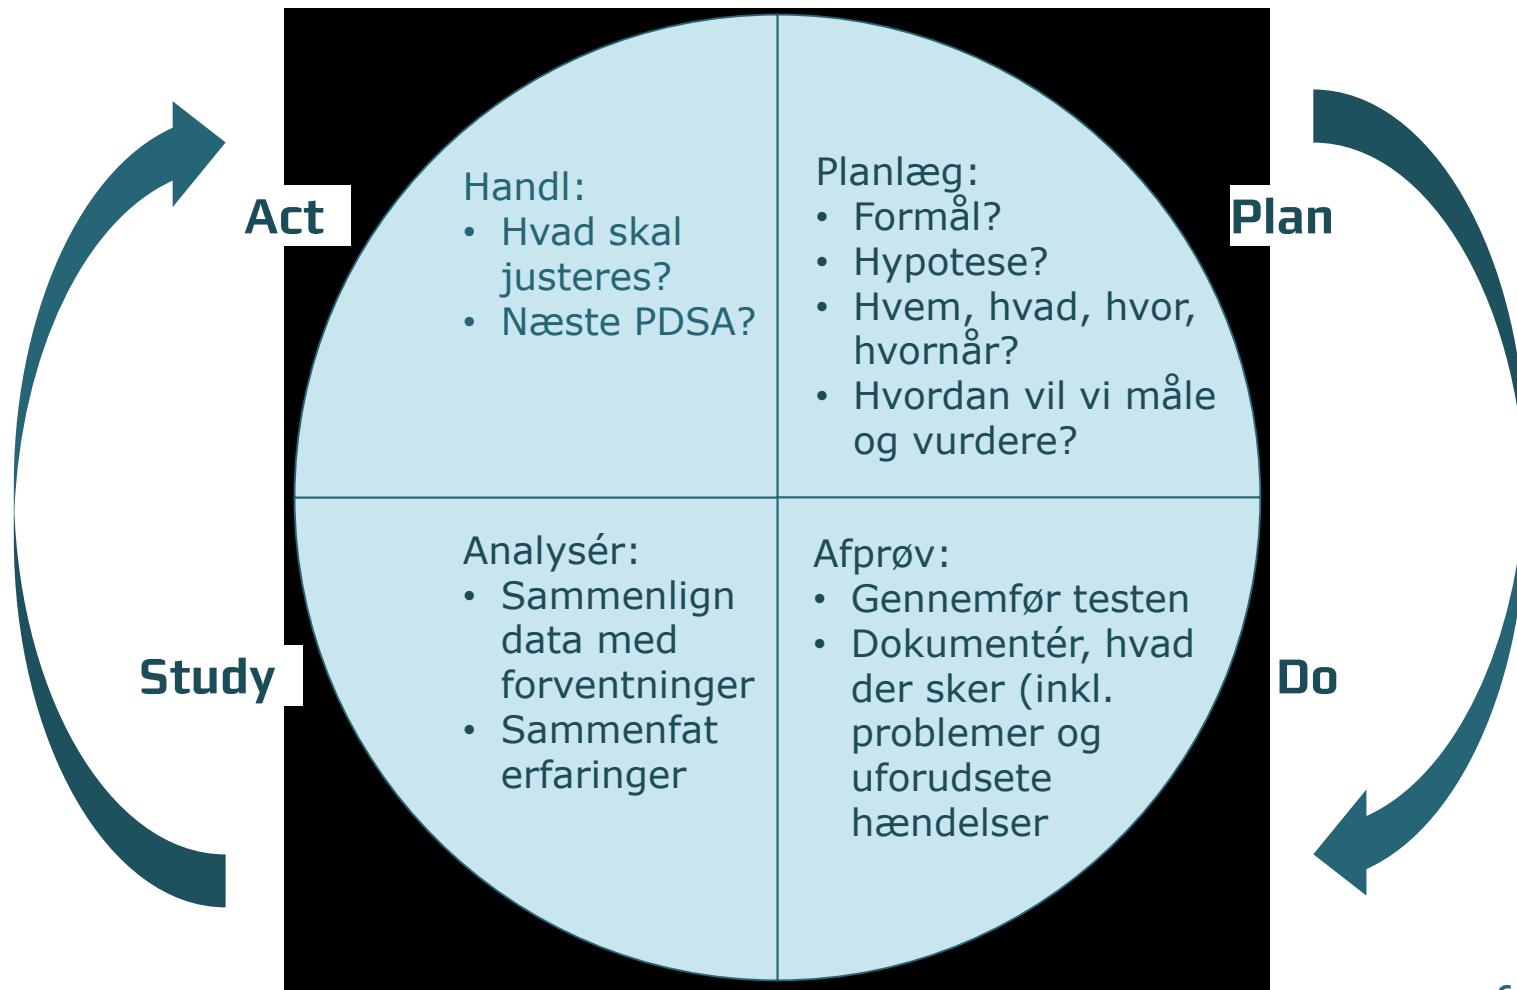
Act

Handl:
- Hvad skal justeres?
- Næste PDSA?

Planlæg:
- Formål?
- Hypotese?
- Hvem, hvad, hvor, hvornår?
- Hvordan vil vi måle og vurdere?

Plan

Study

Analysér:
- Sammenlign data med forventninger
- Sammenfat erfaringer

Afprøv:
- Gennemfør testen
- Dokumentér, hvad der sker (inkl. problemer og uforudsete hændelser

Do